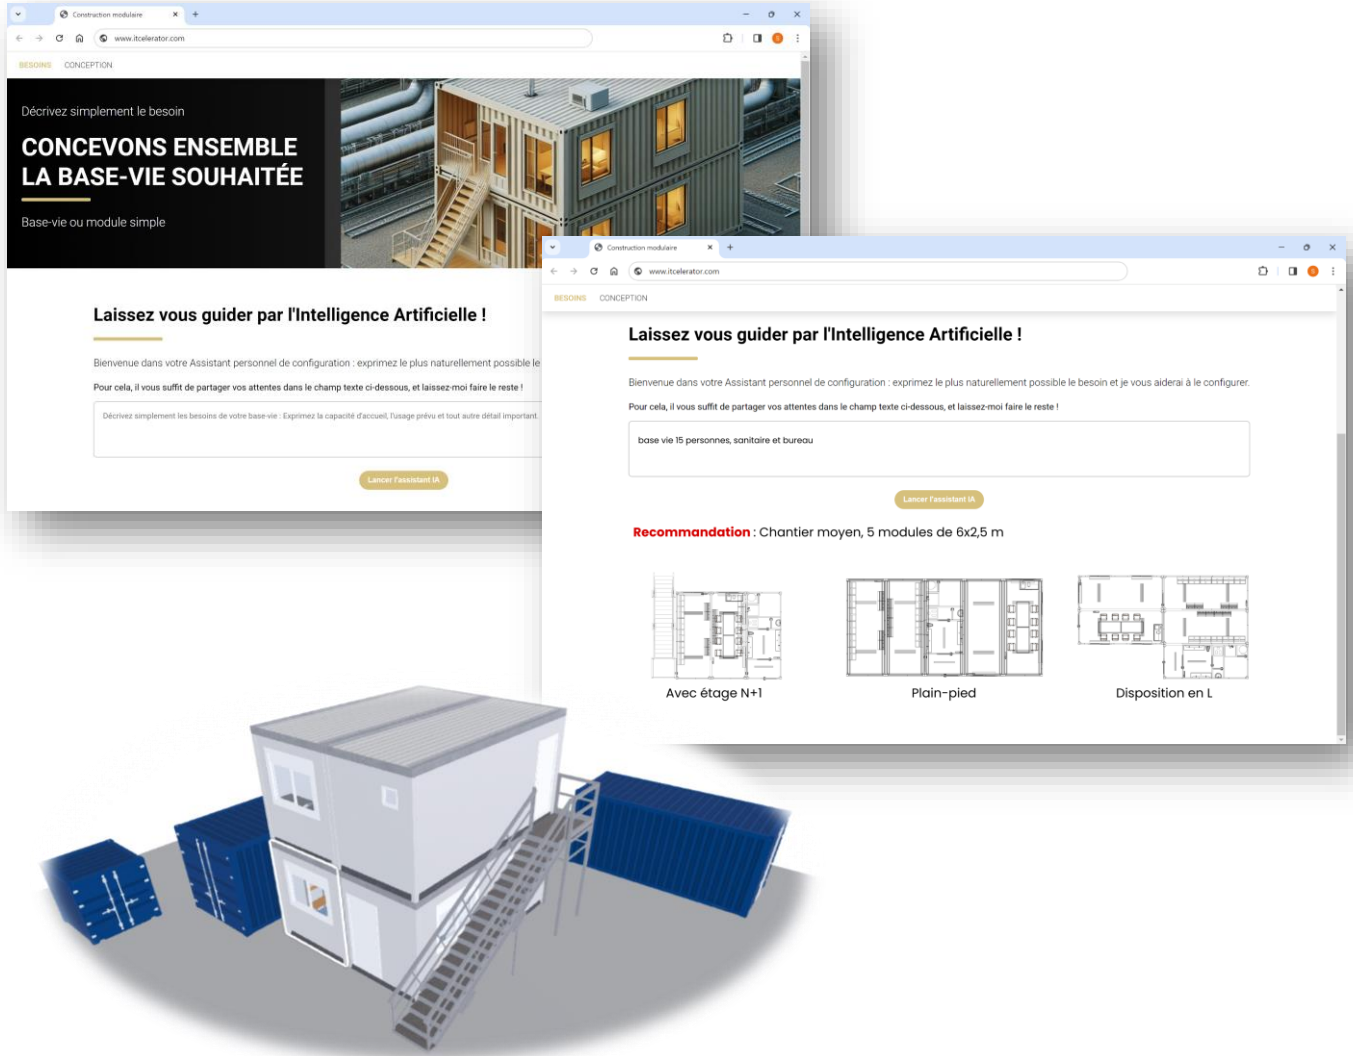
Construction modulaire

www.itcelerator.com

BESOINS CONCEPTION

Décrivez simplement le besoin

CONCEVONS ENSEMBLE LA BASE-VIE SOUHAITÉE

Base-vie ou module simple

Laissez vous guider par l'Intelligence Artificielle !

Bienvenue dans votre Assistant personnel de configuration : exprimez le plus naturellement possible le

Pour cela, il vous suffit de partager vos attentes dans le champ texte ci-dessous, et laissez-moi faire le reste !

Décrivez simplement les besoins de votre base-vie : Exprimez la capacité d'accueil, l'usage prévu et tout autre détail important.

Lancer l'assistant IA

Construction modulaire

www.itcelerator.com

BESOINS CONCEPTION

Laissez vous guider par l'Intelligence Artificielle !

Bienvenue dans votre Assistant personnel de configuration : exprimez le plus naturellement possible le besoin et je vous aiderai à le configurer.

Pour cela, il vous suffit de partager vos attentes dans le champ texte ci-dessous, et laissez-moi faire le reste !

base vie 15 personnes, sanitaire et bureau

Lancer l'assistant IA

Recommandation : Chantier moyen, 5 modules de 6x2,5 m

Avec étage N+1

Plain-pied

Disposition en L